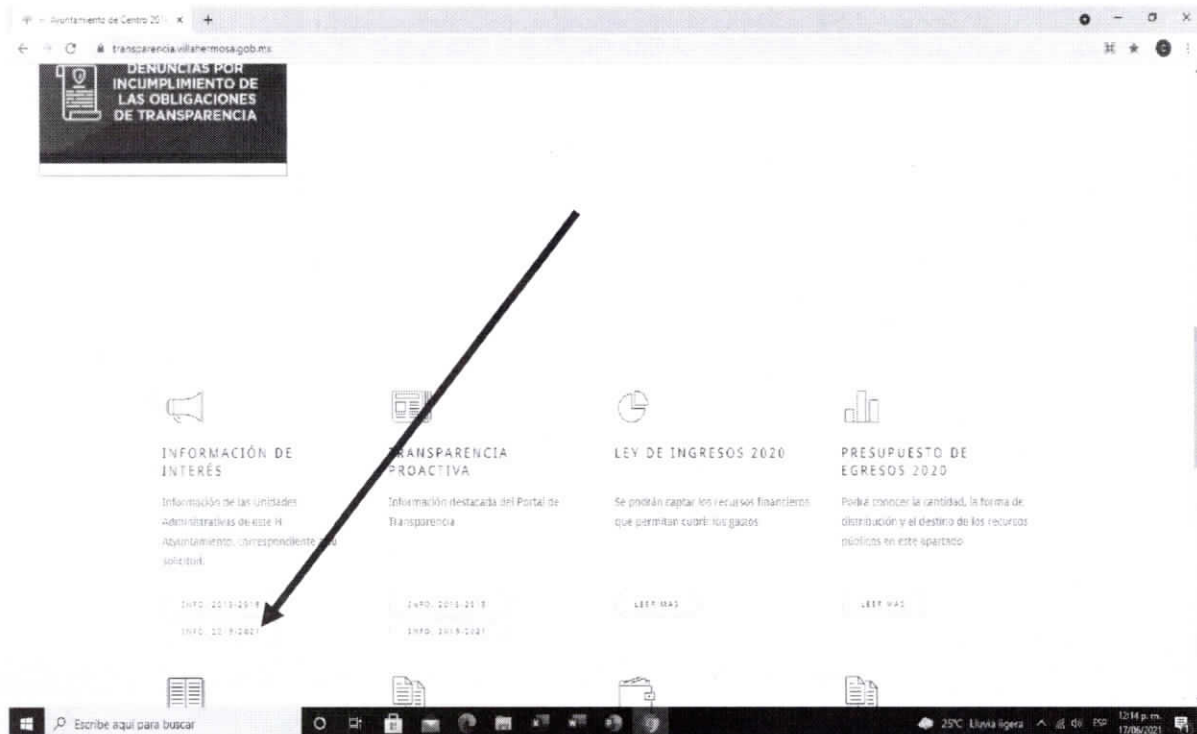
Ayuntamiento de Centro 201 ×  +

transparencia.villahermosa.gob.mx

DENUNCIAS POR INCUMPLIMIENTO DE LAS OBLIGACIONES DE TRANSPARENCIA

INFORMACIÓN DE INTERÉS

Información de las Unidades Administrativas de este H. Ayuntamiento, correspondiente a su solicitud.

INFO. 2015-2018

INFO. 2018-2021

TRANSPARENCIA PROACTIVA

Información destacada del Portal de Transparencia

INFO. 2015-2018

INFO. 2018-2021

LEY DE INGRESOS 2020

Se podrán captar los recursos financieros que permitan cubrir los gastos

LEER MAS

PRESUPUESTO DE EGRESOS 2020

Podrá conocer la cantidad, la forma de distribución y el destino de los recursos públicos en este apartado

LEER MAS

Escribe aquí para buscar

25°C Lluvia ligera  ESP  12:14 p. m. 17/06/2021